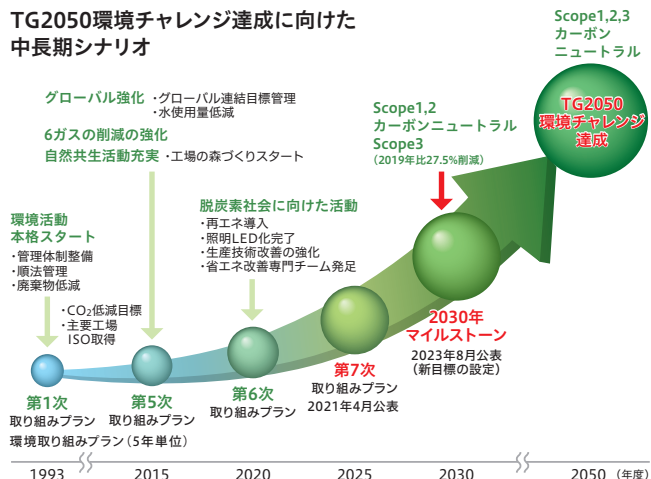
TG2050環境チャレンジ達成に向けた中長期シナリオ

Scope1,2,3
カーボン
ニュートラル

TG2050
環境チャレンジ
達成

グローバル強化 ・グローバル連結目標管理
・水使用量低減

6ガスの削減の強化
自然共生活動充実 ・工場の森づくりスタート

Scope1,2
カーボンニュートラル
Scope3
（2019年比27.5%削減）

環境活動
本格スタート
・管理体制整備
・順法管理
・廃棄物低減

脱炭素社会に向けた活動
・再エネ導入
・照明LED化完了
・生産技術改善の強化
・省エネ改善専門チーム発足

・$CO_2$低減目標
・主要工場
ISO取得

2030年
マイルストーン
2023年8月公表
（新目標の設定）

第7次
取り組みプラン
2021年4月公表

第6次
取り組みプラン

第1次
取り組みプラン

第5次
取り組みプラン

環境取り組みプラン（5年単位）

1993 2015 2020 2025 2030 2050 （年度）